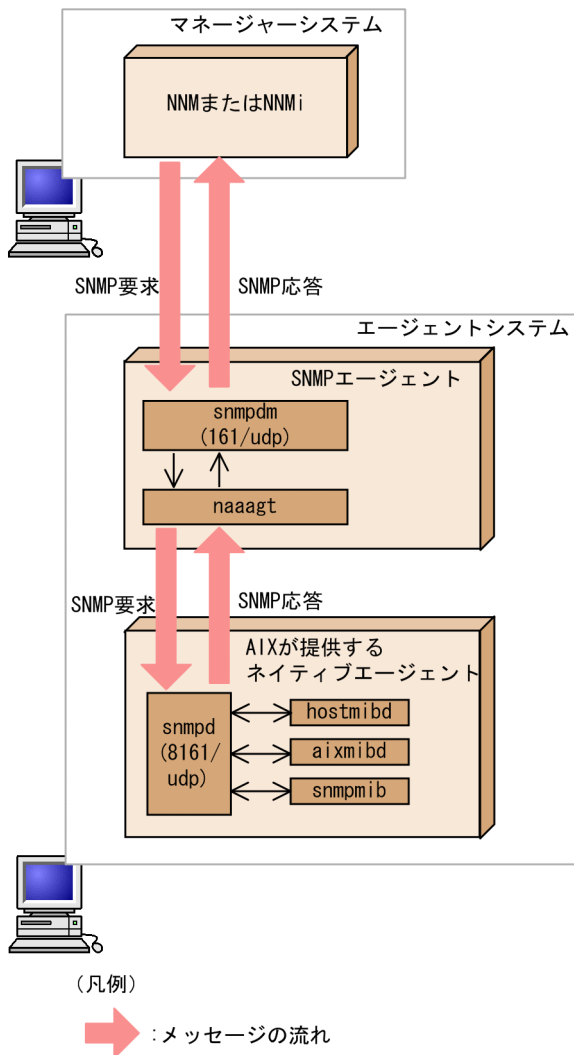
マネージャーシステム

NNMまたはNNMi

SNMP要求

SNMP応答

エージェントシステム

SNMPエージェント

snmpdm
(161/udp)

naaagt

SNMP要求

SNMP応答

AIXが提供する
ネイティブエージェント

snmpd
(8161/
udp)

hostmibd

aixmibd

snmpmib

（凡例）

:メッセージの流れ